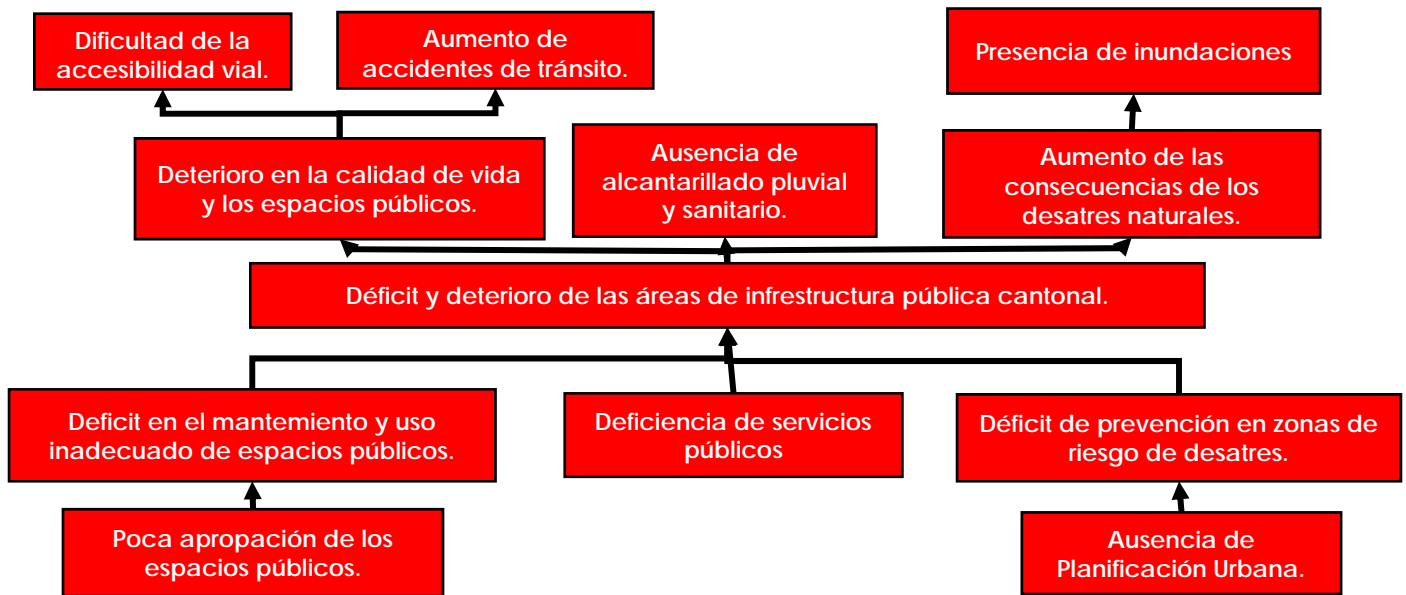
Dificultad de la accesibilidad vial.

Aumento de accidentes de tránsito.

Presencia de inundaciones

Deterioro en la calidad de vida y los espacios públicos.

Ausencia de alcantarillado pluvial y sanitario.

Aumento de las consecuencias de los desatres naturales.

Déficit y deterioro de las áreas de infrestructura pública cantonal.

Deficit en el mantemiento y uso inadecuado de espacios públicos.

Deficiencia de servicios públicos

Déficit de prevención en zonas de riesgo de desatres.

Poca apropación de los espacios públicos.

Ausencia de Planificación Urbana.